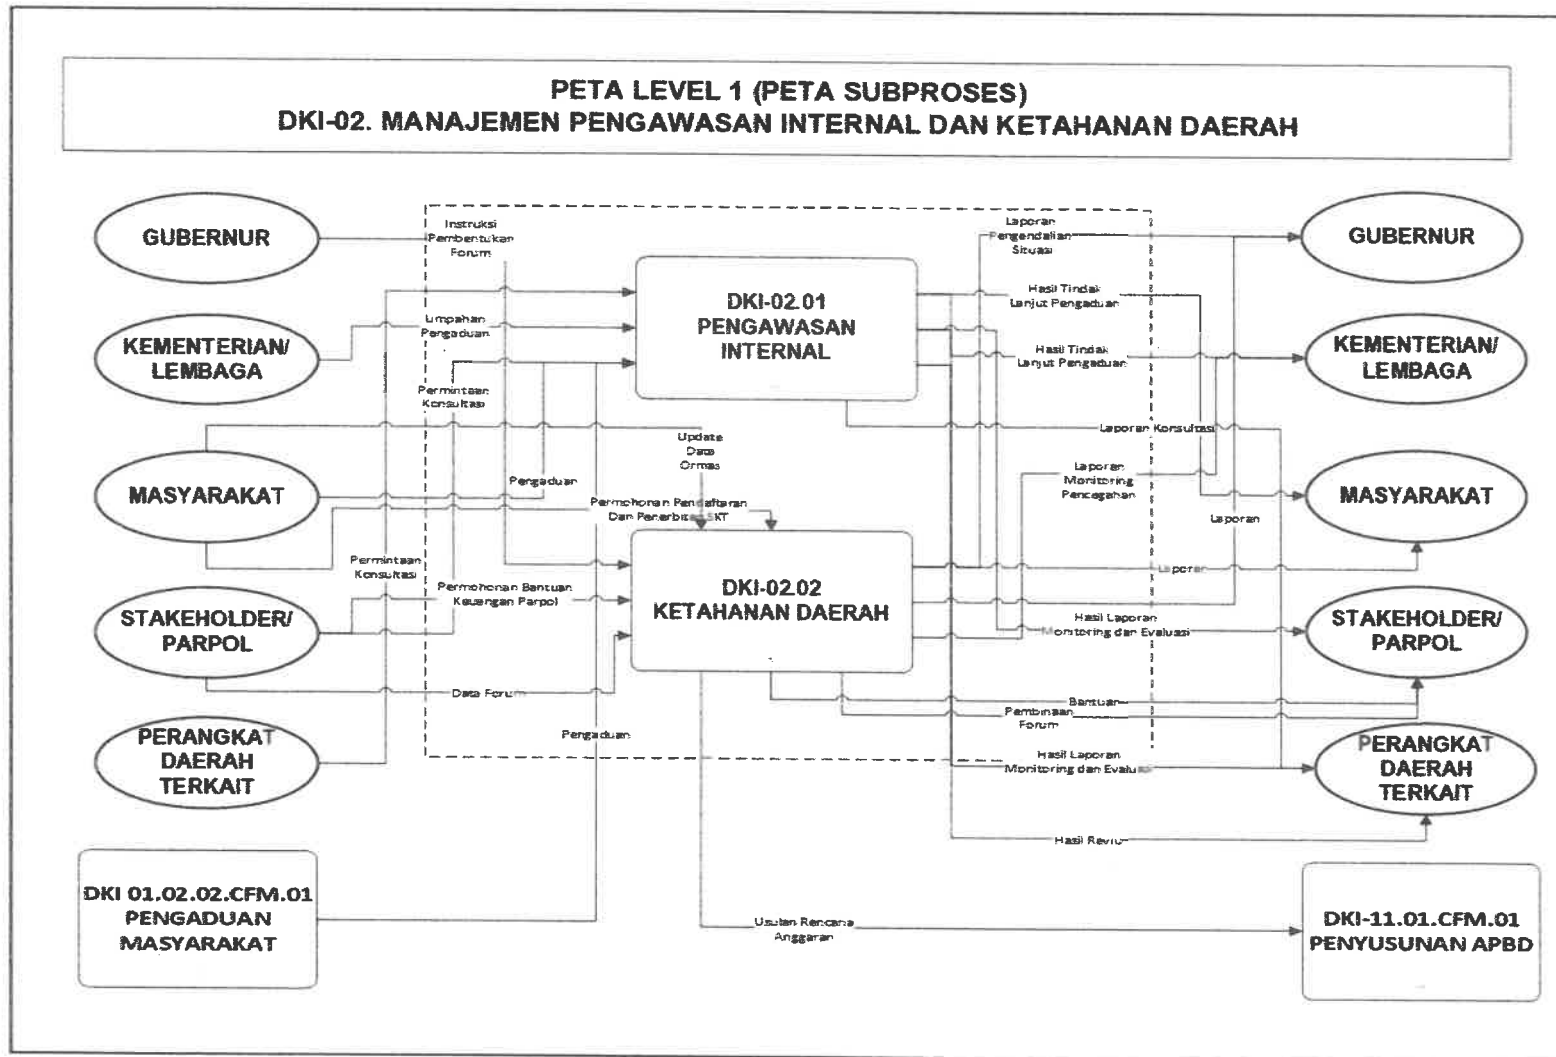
PETA LEVEL 1 (PETA SUBPROSES)
DKI-02. MANAJEMEN PENGAWASAN INTERNAL DAN KETAHANAN DAERAH

GUBERNUR

KEMENTERIAN/ LEMBAGA

MASYARAKAT

STAKEHOLDER/ PARPOL

PERANGKAT DAERAH TERKAIT

DKI 01.02.02.CFM.01 PENGADUAN MASYARAKAT

Instruksi Pembentukan Forum

Limpahan Pengaduan

Permintaan Konsultasi

Pengaduan

Permintaan Konsultasi

Permohonan Bantuan Keuangan Parpol

Data Forum

Pengaduan

DKI-02.01 PENGAWASAN INTERNAL

Update Data Ormas

Permohonan Pendaftaran Dan Penerbitan SKT

DKI-02.02 KETAHANAN DAERAH

Usulan Rencana Anggaran

Laporan Pengendalian Situasi

Hasil Tindak Lanjut Pengaduan

Hasil Tindak Lanjut Pengaduan

Laporan Konsultasi

Laporan Monitoring Pencegahan

Laporan

Laporan

Hasil Laporan Monitoring dan Evaluasi

Bantuan

Pembinaan Forum

Hasil Laporan Monitoring dan Evaluasi

Hasil Reviu

GUBERNUR

KEMENTERIAN/ LEMBAGA

MASYARAKAT

STAKEHOLDER/ PARPOL

PERANGKAT DAERAH TERKAIT

DKI-11.01.CFM.01 PENYUSUNAN APBD